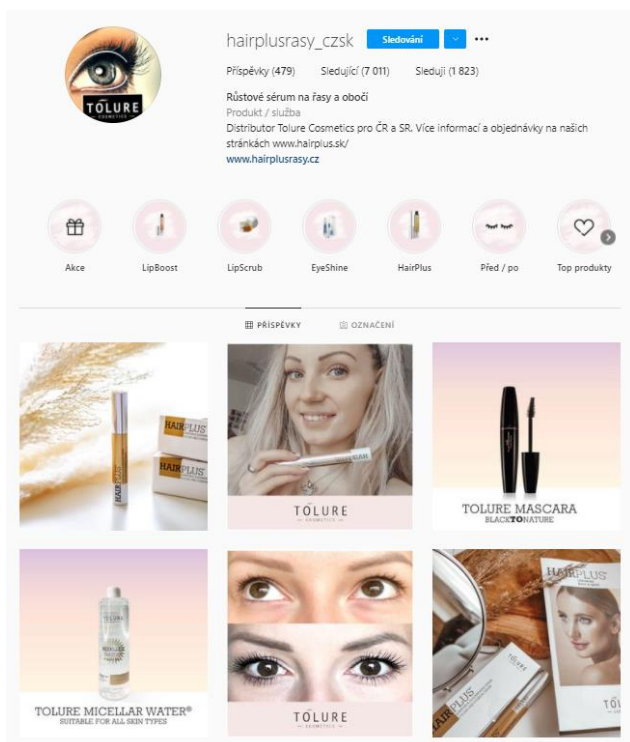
hairplusrasy_czsk Sledování

Příspěvky (479) Sledující (7 011) Sleduji (1 823)

Růstové sérum na řasy a obočí
Produkt / služba
Distributor Tolure Cosmetics pro ČR a SR. Více informací a objednávky na našich stránkách www.hairplus.sk/
www.hairplusrasy.cz

TOLURE COSMETICS

Akce LipBoost LipScrub EyeShine HairPlus Před / po Top produkty

PŘÍSPĚVKY OZNAČENÍ

HAIRPLUS
HAIRPLUS

TOLURE COSMETICS

TOLURE MASCARA BLACKTONATURE

TOLURE MICELLAR WATER® SUITABLE FOR ALL SKIN TYPES

TOLURE

HAIRPLUS
TOLURE
TOL